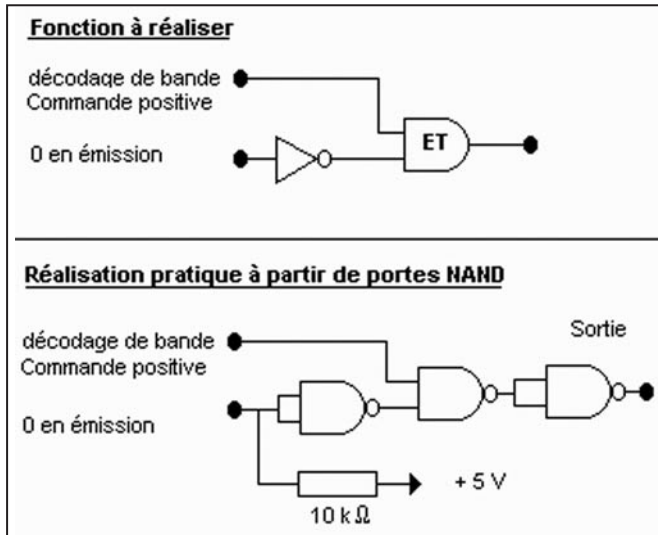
Fonction à réaliser

décodage de bande
Commande positive

0 en émission

ET

Réalisation pratique à partir de portes NAND

décodage de bande
Commande positive

Sortie

0 en émission

+ 5 V

10 k $\Omega$